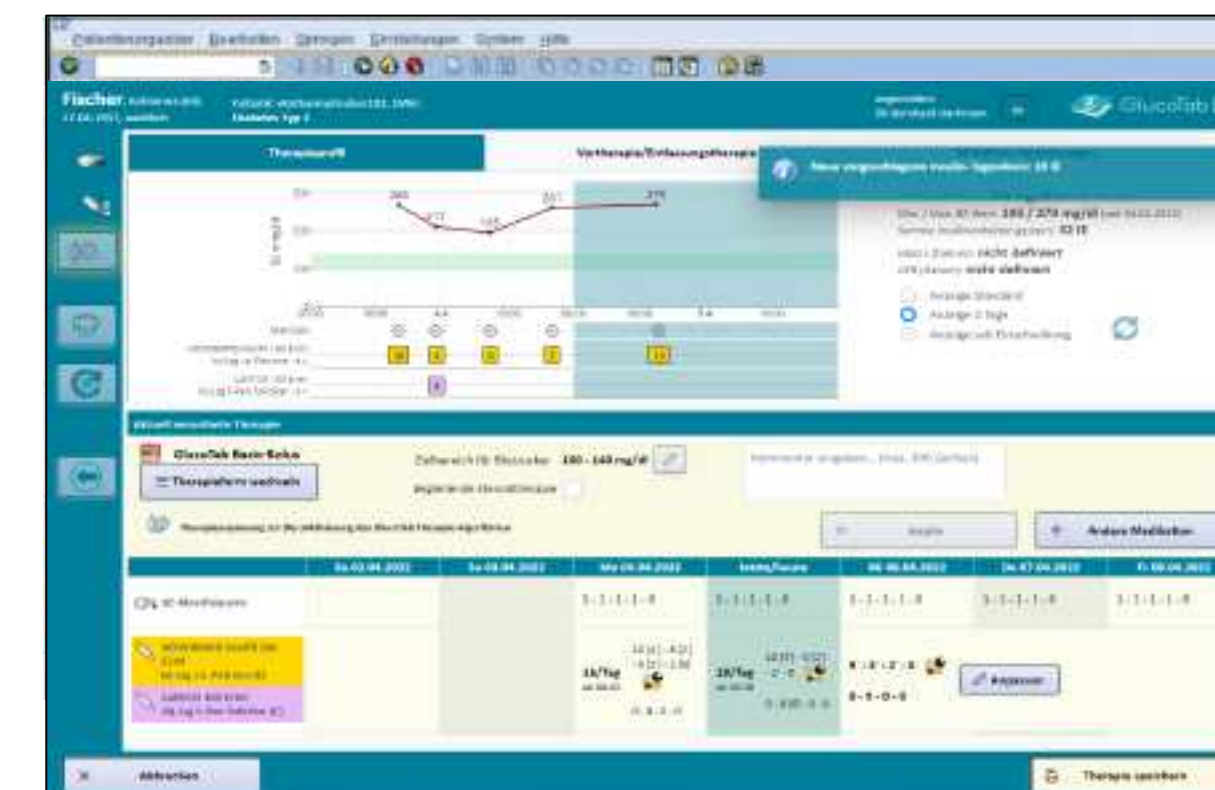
Patientenregister Bearbeiten Springen Einstellungen System Hilfe

Fischer

Diabetes Typ 2

GlucoTab

Therapieverlauf

Vortherapie/Entlassungstherapie

Neue vorgeschlagene Insulin-Tagesdosis: 18 IE

Min / Max BZ-Wert: 186 / 279 mg/dl

nicht definiert

nicht definiert

Anzeige Standard

Anzeige 3 Tage

Anzeige seit Einschreibung

265

217

195

251

279

Aktuell verordnete Therapie

GlucoTab Basis-Bolus

Therapieform wechseln

Zielbereich für Blutzucker: 100 - 140 mg/dl

Begleitende Glucoseinfusion

Andere Medikation

Sa 02.04.2022

So 03.04.2022

Mo 04.04.2022

Heute/Fusion

Mi 06.04.2022

Do 07.04.2022

Fr 08.04.2022

BZ-Messfrequenz

1-1-1-1-0

1-1-1-1-0

1-1-1-1-0

1-1-1-1-0

1-1-1-1-0

16/Tag

18/Tag

Anpassen

Abbrechen

Therapie speichern